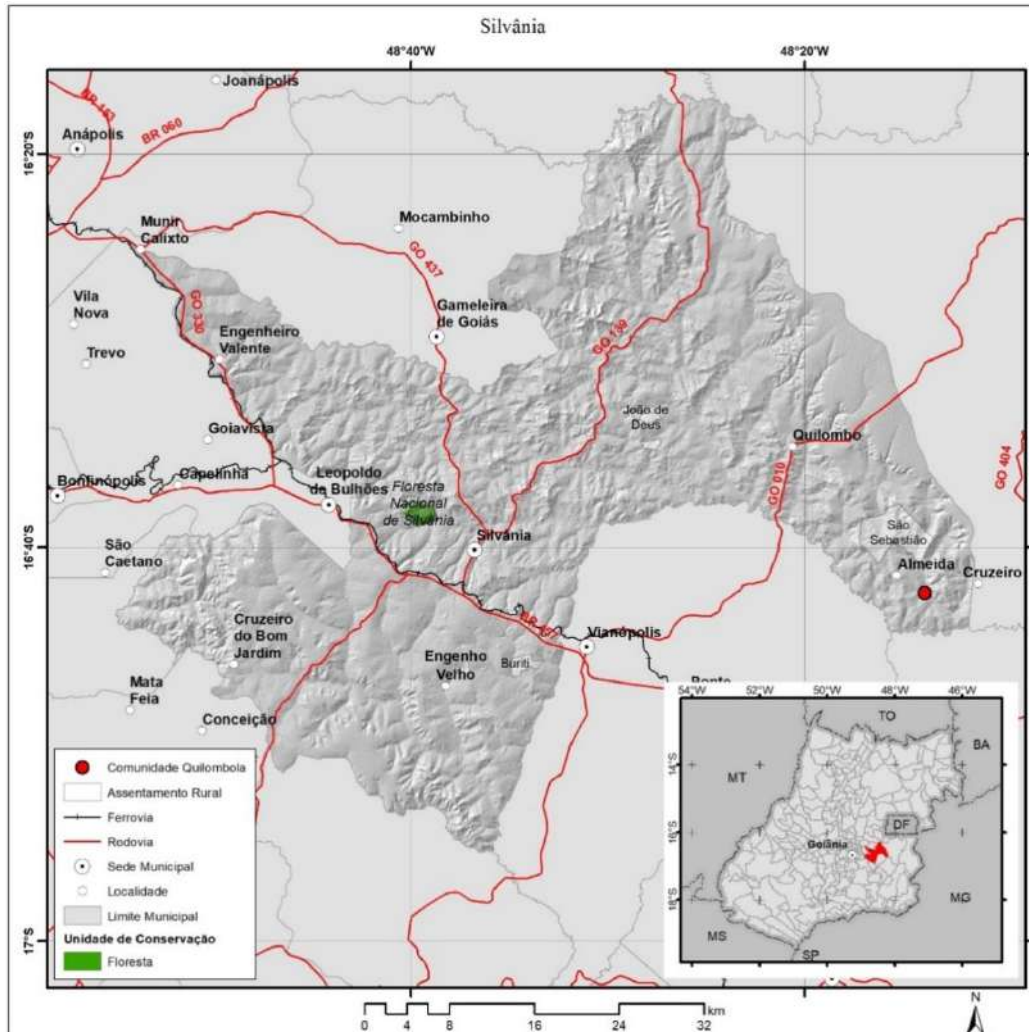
Silvânia

48°40'W
48°20'W

16°20'S
16°40'S
17°S

Joanápolis
BR 153
BR 060
Anápolis
Mocambinho
Munir Calixto
GO 437
Vila Nova
GO 330
Gameleira de Goiás
Engenheiro Valente
Trevo
GO 139
João de Deus
Goiavista
Quilombo
GO 404
Bonfinópolis
Capelinha
Leopoldo de Bulhões
Floresta Nacional de Silvânia
GO 010
São Caetano
Silvânia
São Sebastião
Almeida
Cruzeiro
BR 457
Cruzeiro do Bom Jardim
Vianópolis
Buriti
Engenho Velho
Ponte
Mata Feia
Conceição

54°W
52°W
50°W
48°W
46°W
14°S
16°S
18°S
TO
BA
MT
DF
Goiânia
MG
MS
SP

Comunidade Quilombola
Assentamento Rural
Ferrovia
Rodovia
Sede Municipal
Localidade
Limite Municipal
Unidade de Conservação
Floresta

0 4 8 16 24 32 km
N